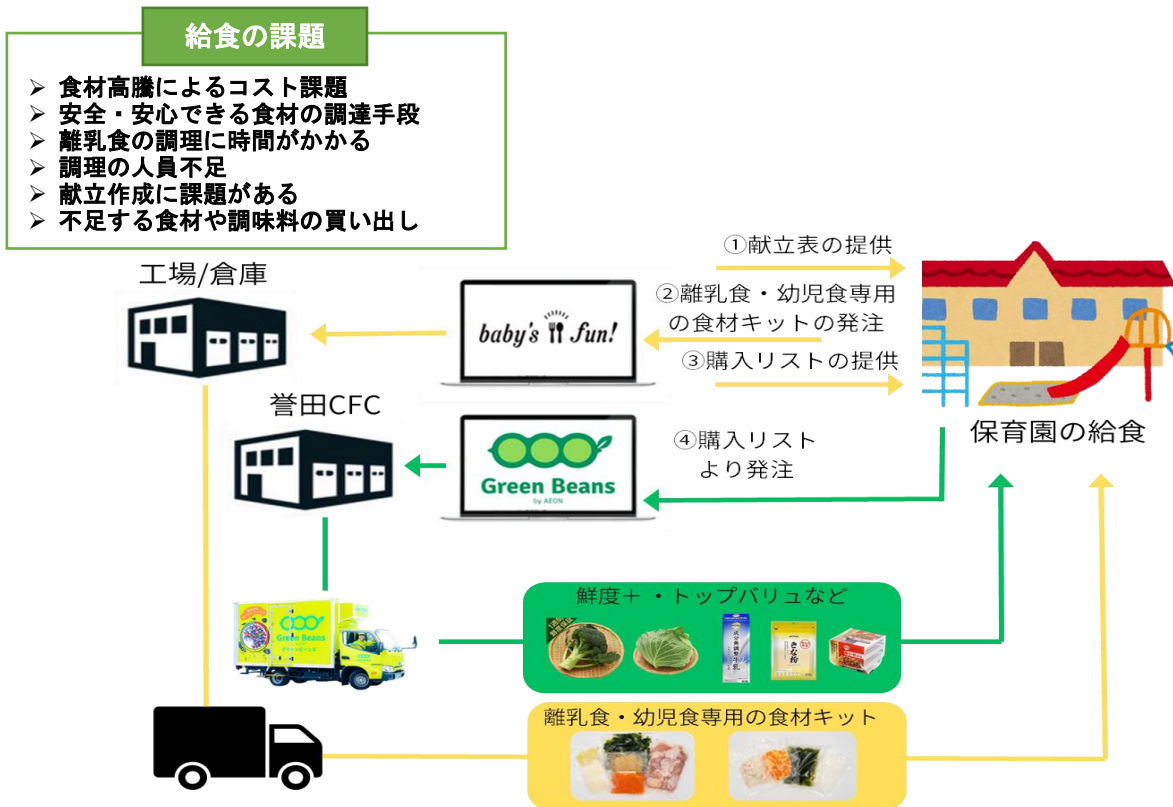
給食の課題

➢ 食材高騰によるコスト課題
➢ 安全・安心できる食材の調達手段
➢ 離乳食の調理に時間がかかる
➢ 調理の人員不足
➢ 献立作成に課題がある
➢ 不足する食材や調味料の買い出し

工場/倉庫

baby's fun!

①献立表の提供

②離乳食・幼児食専用の食材キット の発注

③購入リストの提供

保育園の給食

誉田CFC

Green Beans by AEON

④購入リストより発注

Green Beans

鮮度＋・トップバリュなど

離乳食・幼児食専用の食材キット